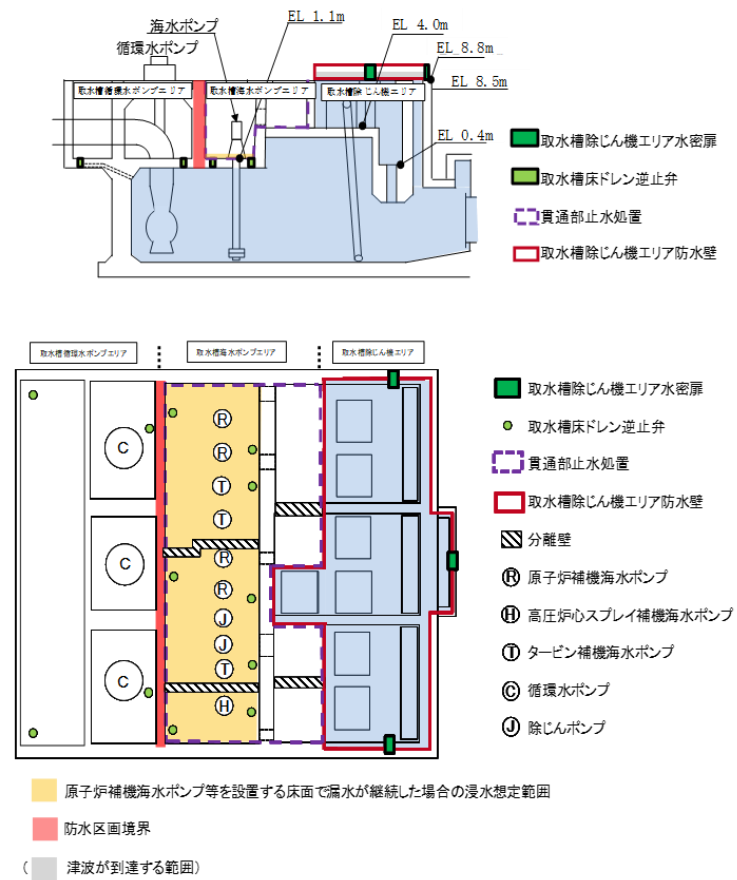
海水ポンプ
循環水ポンプ
EL 1.1m
EL 4.0m
EL 8.8m
EL 8.5m
EL 0.4m
取水槽循環水ポンプエリア
取水槽海水ポンプエリア
取水槽除じん機エリア
取水槽除じん機エリア水密扉
取水槽床ドレン逆止弁
貫通部止水処置
取水槽除じん機エリア防水壁

取水槽循環水ポンプエリア
取水槽海水ポンプエリア
取水槽除じん機エリア
C
C
C
R
R
T
T
R
R
J
J
T
H
取水槽除じん機エリア水密扉
取水槽床ドレン逆止弁
貫通部止水処置
取水槽除じん機エリア防水壁
分離壁
R 原子炉補機海水ポンプ
H 高圧炉心スプレイ補機海水ポンプ
T タービン補機海水ポンプ
C 循環水ポンプ
J 除じんポンプ

原子炉補機海水ポンプ等を設置する床面で漏水が継続した場合の浸水想定範囲
防水区画境界
（ 津波が到達する範囲）